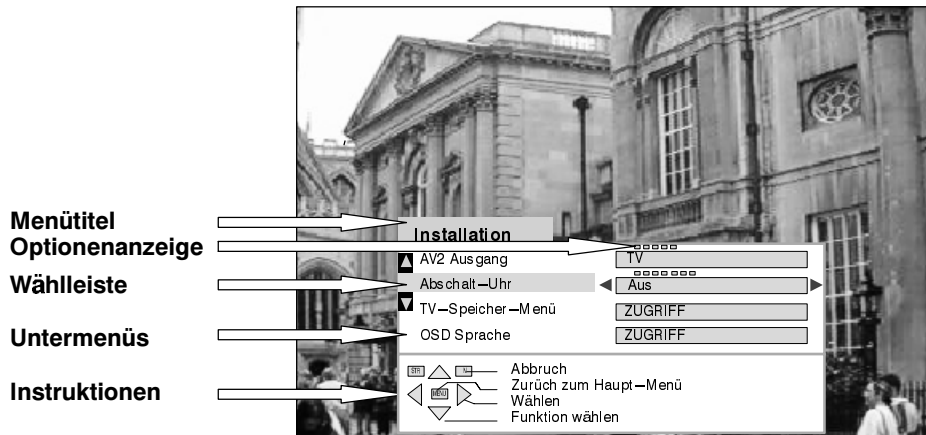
Menütitel
Optionenanzeige
Wählleiste
Untermenüs
Instruktionen

Installation

| AV2 Ausgang | TV |
|---|---|
| Abschalt–Uhr | Aus |
| TV–Speicher–Menü | ZUGRIFF |
| OSD Sprache | ZUGRIFF |

STR
MENU
Abbruch
Zurüch zum Haupt–Menü
Wählen
Funktion wählen